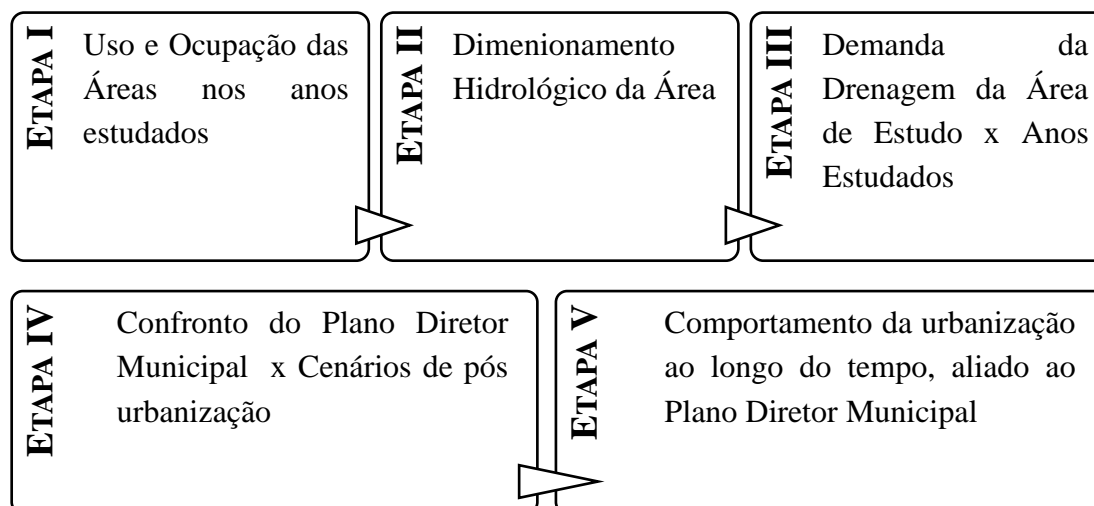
ETAPA I

Uso e Ocupação das Áreas nos anos estudados

ETAPA II

Dimenionamento Hidrológico da Área

ETAPA III

Demanda da Drenagem da Área de Estudo x Anos Estudados

ETAPA IV

Confronto do Plano Diretor Municipal x Cenários de pós urbanização

ETAPA V

Comportamento da urbanização ao longo do tempo, aliado ao Plano Diretor Municipal